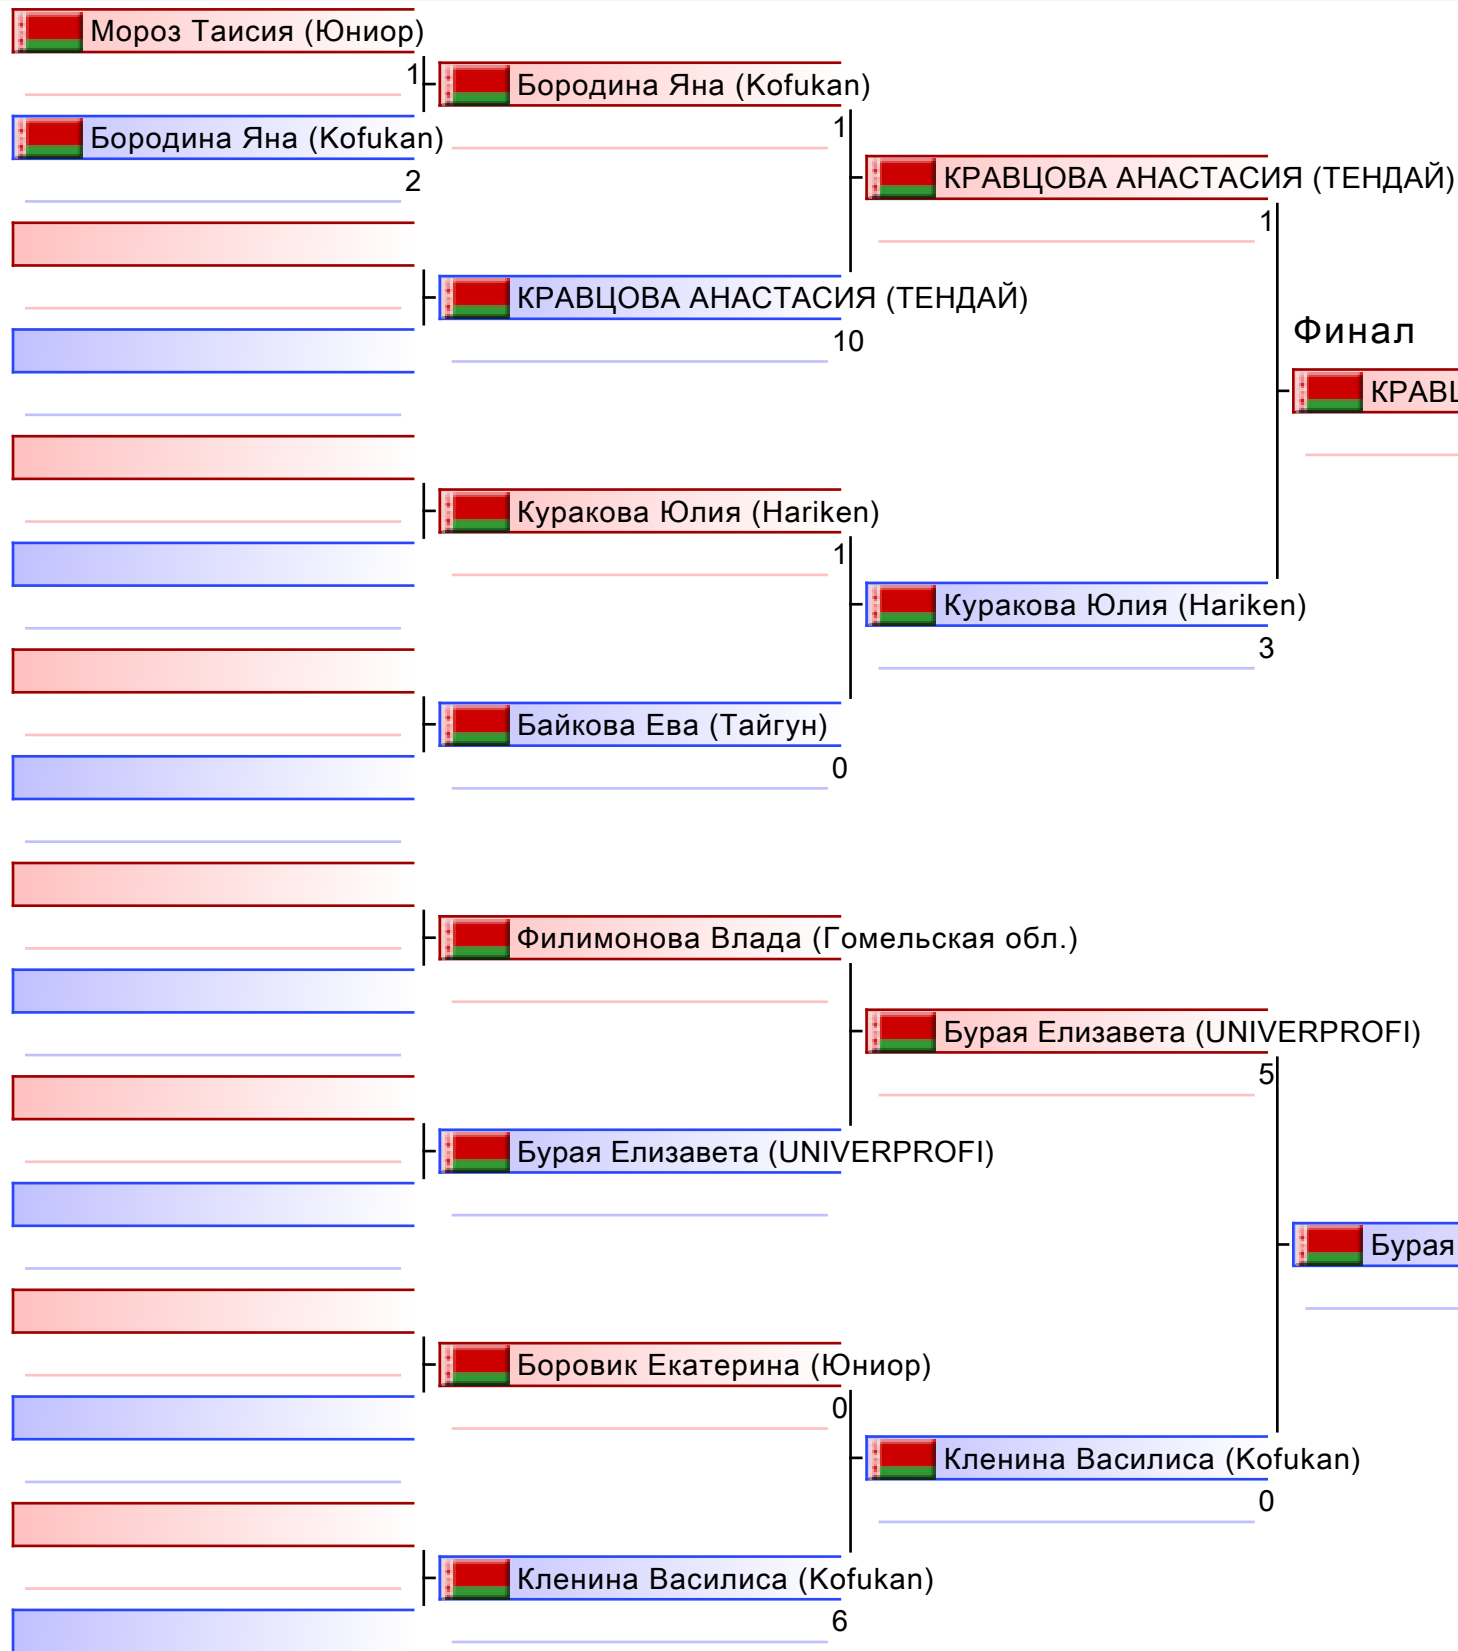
Мороз Таисия (Юниор)
1
Бородина Яна (Kofukan)
Бородина Яна (Kofukan)
2
1
КРАВЦОВА АНАСТАСИЯ (ТЕНДАЙ)
1
КРАВЦОВА АНАСТАСИЯ (ТЕНДАЙ)
10
Финал
КРАВ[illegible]
Куракова Юлия (Hariken)
1
Куракова Юлия (Hariken)
3
Байкова Ева (Тайгун)
0
Филимонова Влада (Гомельская обл.)
Бурая Елизавета (UNIVERPROFI)
5
Бурая Елизавета (UNIVERPROFI)
Бурая
Боровик Екатерина (Юниор)
0
Кленина Василиса (Kofukan)
0
Кленина Василиса (Kofukan)
6